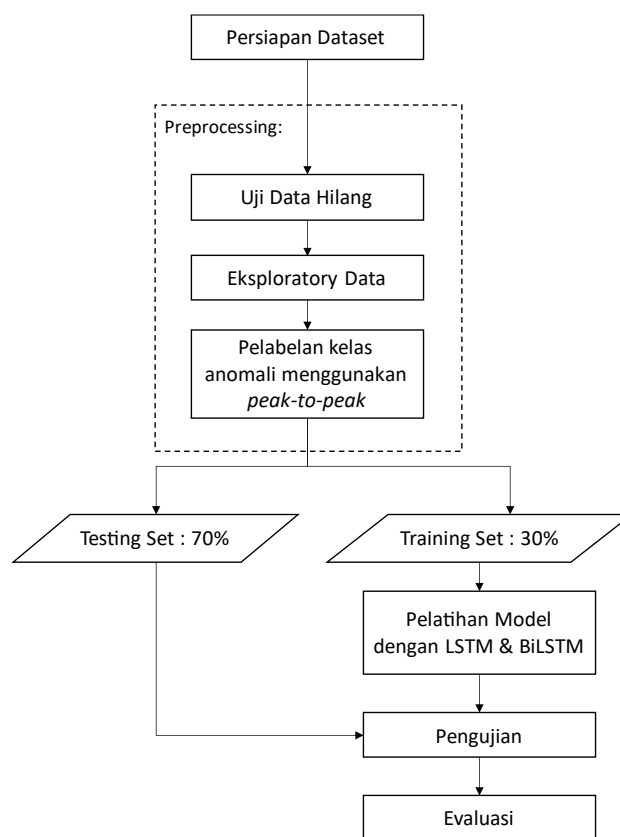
Persiapan Dataset

Preprocessing:

Uji Data Hilang

Eksploratory Data

Pelabelan kelas anomali menggunakan *peak-to-peak*

Testing Set : 70%

Training Set : 30%

Pelatihan Model dengan LSTM & BiLSTM

Pengujian

Evaluasi